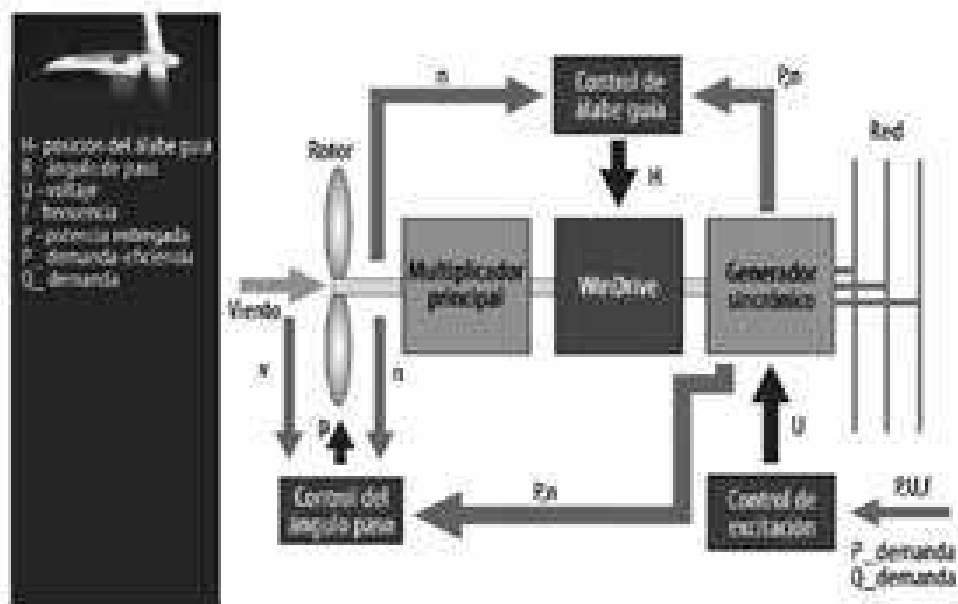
H- posicion del álabe guia
B - ángulo de paso
U - voltage
f - frecuencia
P - potencia entregada
P_ demanda eficiencia
Q_ demanda

n

Control de álabe guía

Pm

Red

Rotor

H

Multiplicador principal

WinDrive

Generador sincrónico

Viento

v

n

P

U

Control del ángulo paso

Pa

Control de excitación

P,U,f

P_demanda
Q_demanda